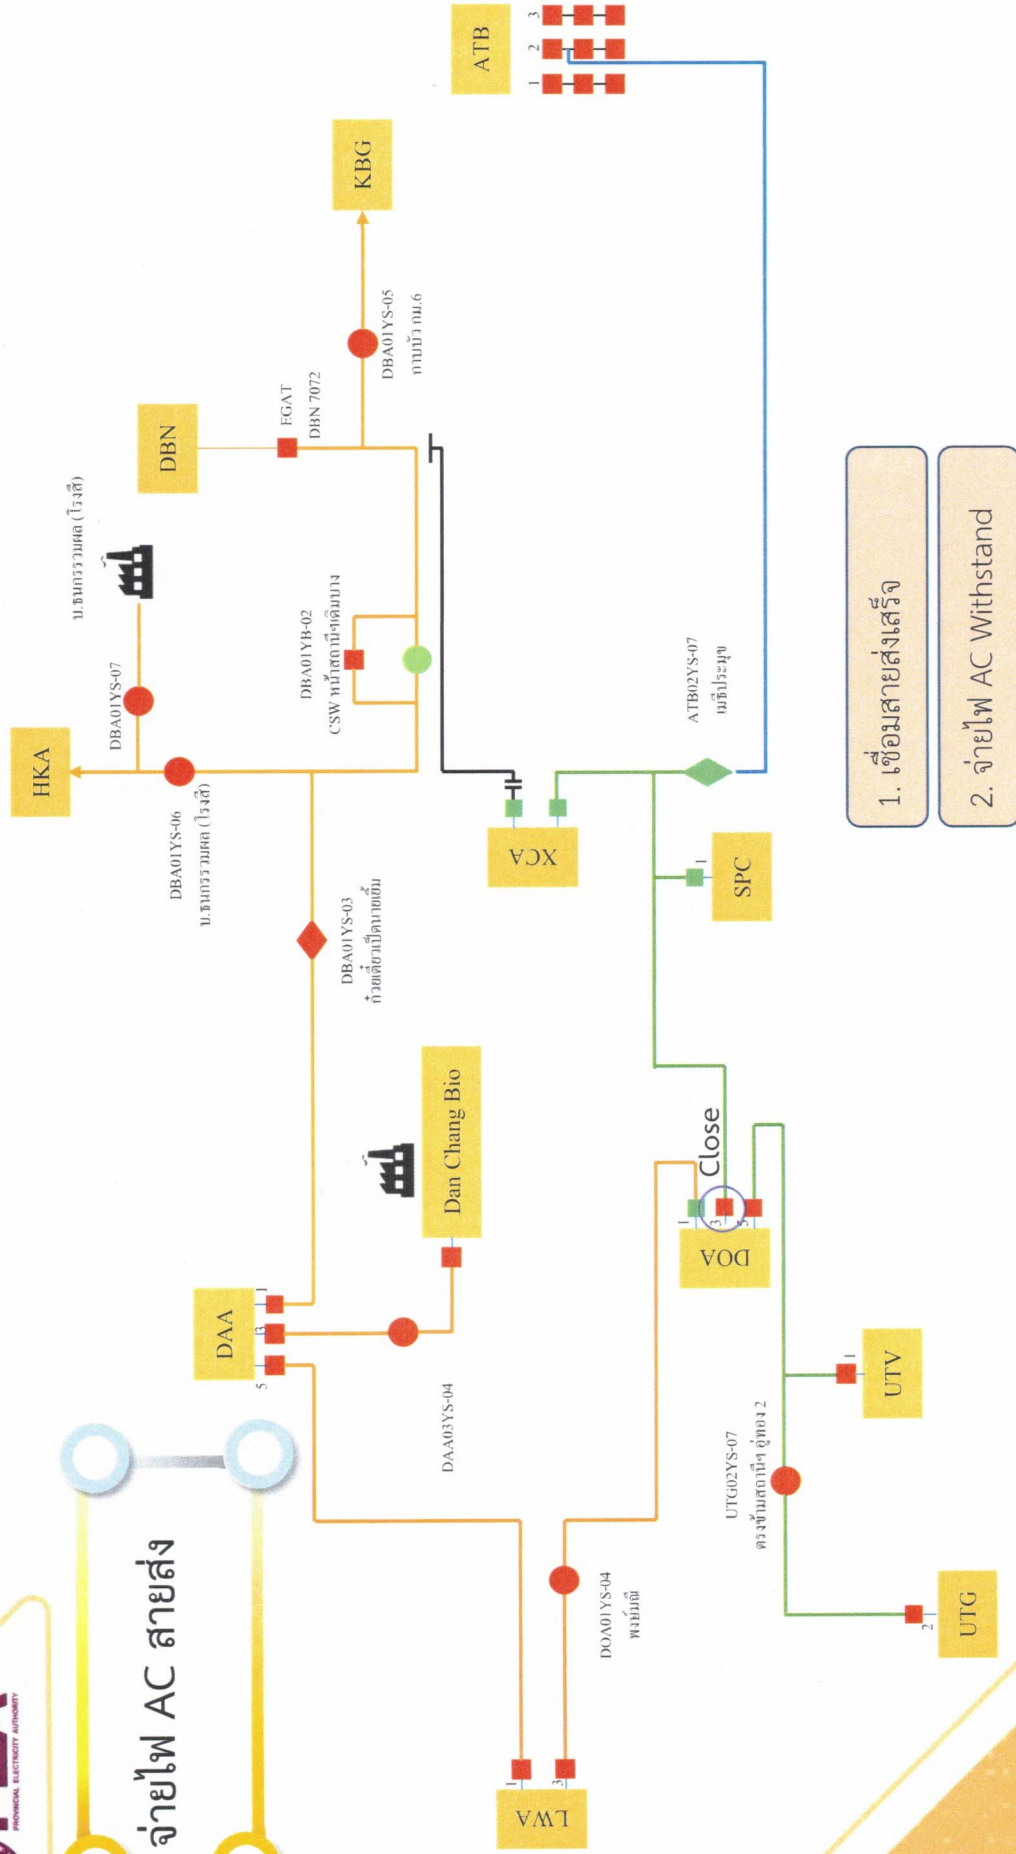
PROVINCIAL ELECTRICITY AUTHORITY

จ่ายไฟ AC สายส่ง

1. เชื่อมสายส่งเสร็จ

2. จ่ายไฟ AC Withstand

ATB
1
2
3

KBG

DBN

HKA

DBA01YS-05
กานบ้า กม.6

EGAT
DBN 7072

บ.ธนกรรวมผล (โรงสี)

DBA01YS-07

DBA01YB-02
CSW หน้าสถานีเดิมบาง

DBA01YS-06
บ.ธนกรรวมผล (โรงสี)

ATB02YS-07
เมธีประมุข

XCA

SPC
1

DBA01YS-03
ก๋วยเตี๋ยวเป็ดนายเอ็ม

Dan Chang Bio

DAA
1
3
5

DAA03YS-04

Close

DOA
1
3
5

UTV
1

UTG02YS-07
ตรงข้ามสถานีฯ อู่ทอง 2

DOA01YS-04
พงษ์มณี

UTG
2

LWA
1
3